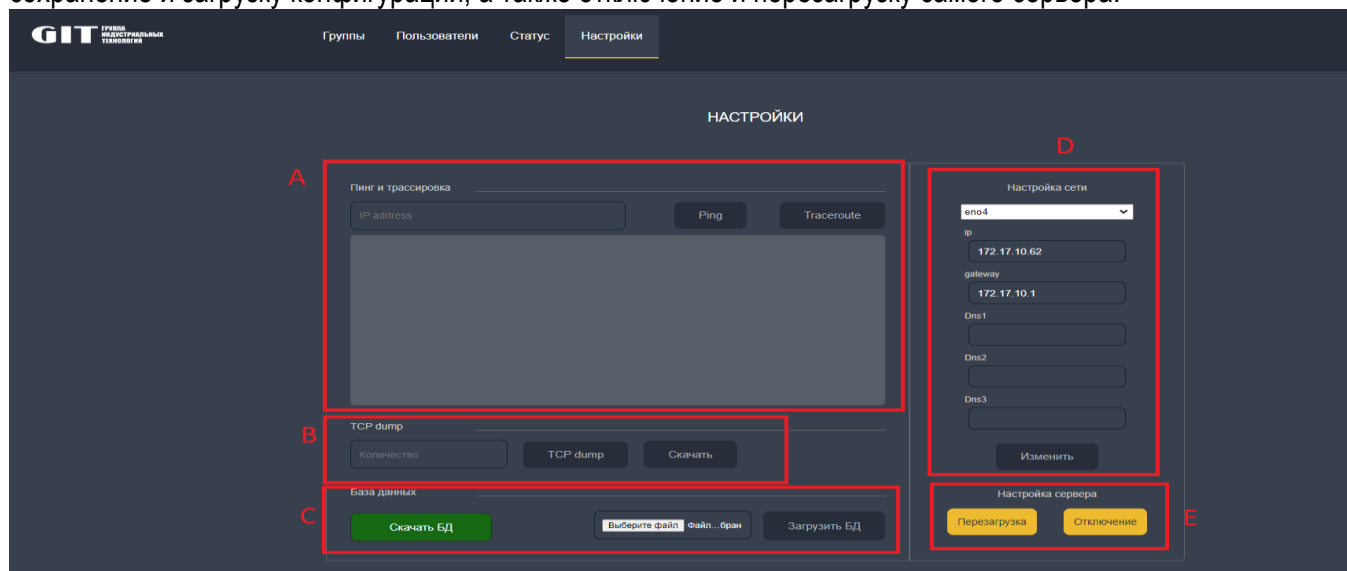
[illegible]

GIT ГРУППА ИНДУСТРИАЛЬНЫХ ТЕХНОЛОГИЙ

Группы Пользователи Статус Настройки

НАСТРОЙКИ

A

Пинг и трассировка

IP address

Ping

Traceroute

B

TCP dump

Количество

TCP dump

Скачать

C

База данных

Скачать БД

Выберите файл Файл...бран

Загрузить БД

D

Настройка сети

eno4

ip

172.17.10.62

gateway

172.17.10.1

Dns1

Dns2

Dns3

Изменить

Настройка сервера

Перезагрузка

Отключение

E